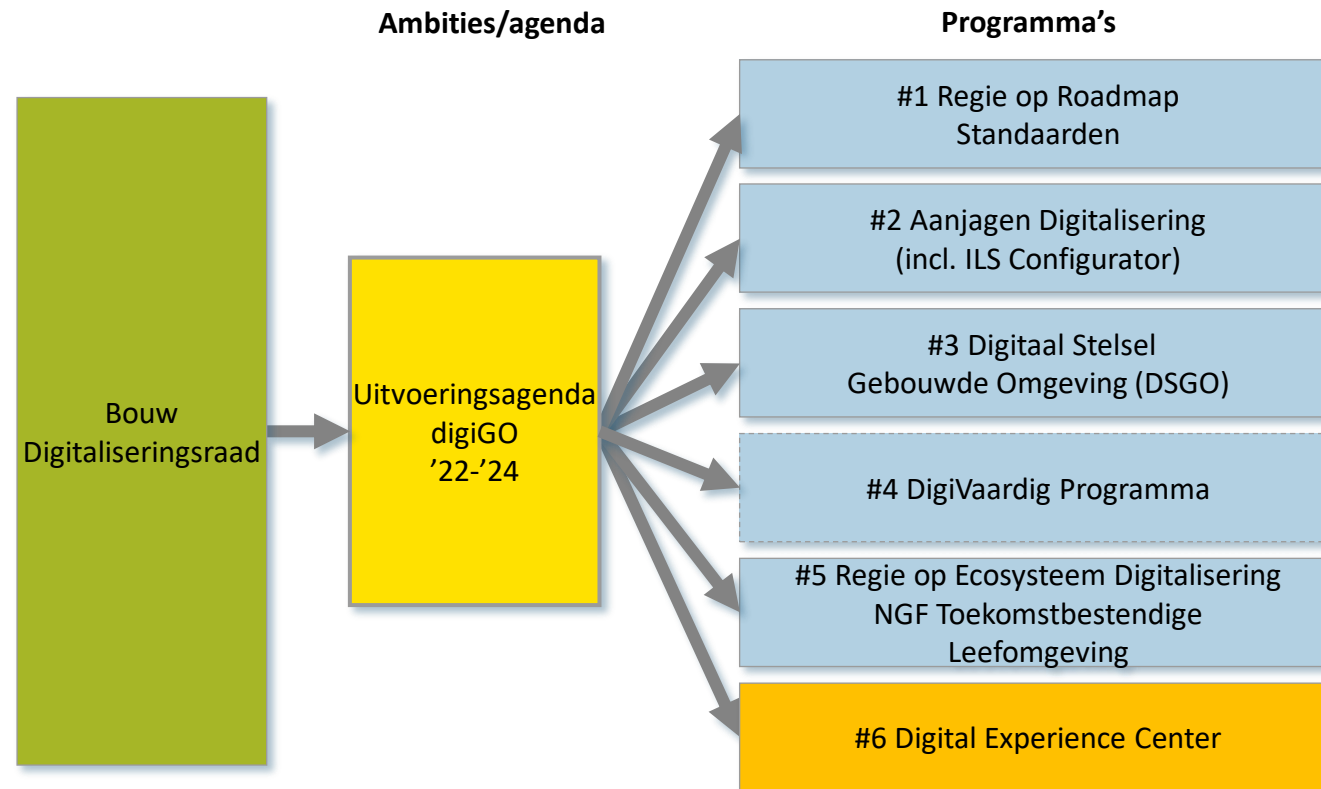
Ambities/agenda

Programma's

Bouw Digitaliseringsraad

Uitvoeringsagenda digiGO '22-'24

#1 Regie op Roadmap Standaarden

#2 Aanjagen Digitalisering (incl. ILS Configurator)

#3 Digitaal Stelsel Gebouwde Omgeving (DSGO)

#4 DigiVaardig Programma

#5 Regie op Ecosysteem Digitalisering NGF Toekomstbestendige Leefomgeving

#6 Digital Experience Center